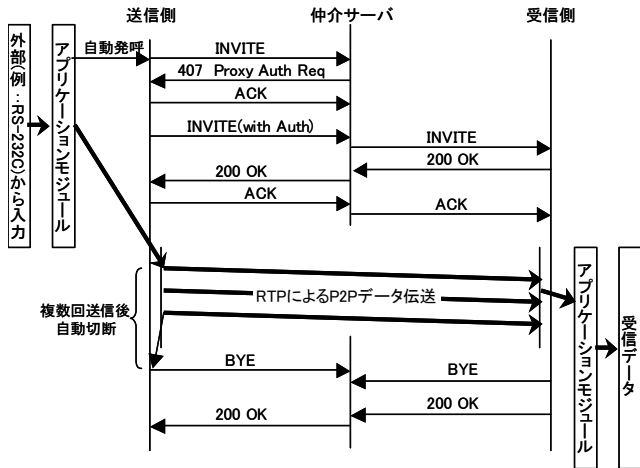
送信側

仲介サーバ

受信側

外部(例：RS-232C)から入力

アプリケーションモジュール

自動発呼

INVITE

407 Proxy Auth Req

ACK

INVITE(with Auth)

INVITE

200 OK

200 OK

ACK

ACK

複数回送信後自動切断

RTPによるP2Pデータ伝送

アプリケーションモジュール

受信データ

BYE

BYE

200 OK

200 OK